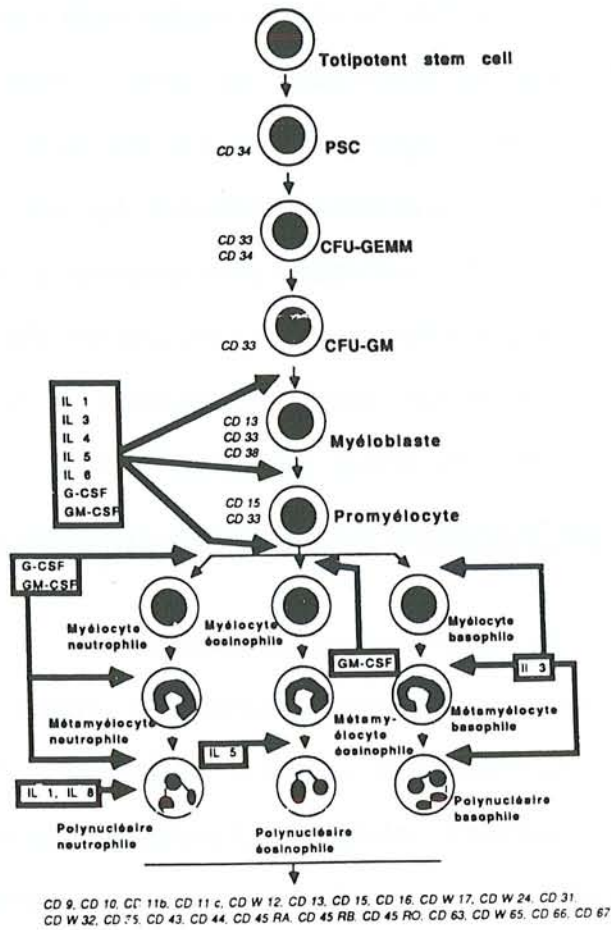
Totipotent stem cell

CD 34 PSC

CD 33
CD 34 CFU-GEMM

CD 33 CFU-GM

IL 1
IL 3
IL 4
IL 5
IL 6
G-CSF
GM-CSF

CD 13
CD 33
CD 38 Myéloblaste

CD 15
CD 33 Promyélocyte

G-CSF
GM-CSF

Myélocyte neutrophile

Myélocyte éosinophile

GM-CSF

Myélocyte basophile

Il 3

Métamyélocyte neutrophile

Métamyélocyte éosinophile

Métamyélocyte basophile

IL 5

IL 1, IL 8

Polynucléaire neutrophile

Polynucléaire éosinophile

Polynucléaire basophile

CD 9, CD 10, CD 11b, CD 11 c, CD W 12, CD 13, CD 15, CD 16, CD W 17, CD W 24, CD 31, CD W 32, CD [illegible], CD 43, CD 44, CD 45 RA, CD 45 RB, CD 45 RO, CD 63, CD W 65, CD 66, CD 67